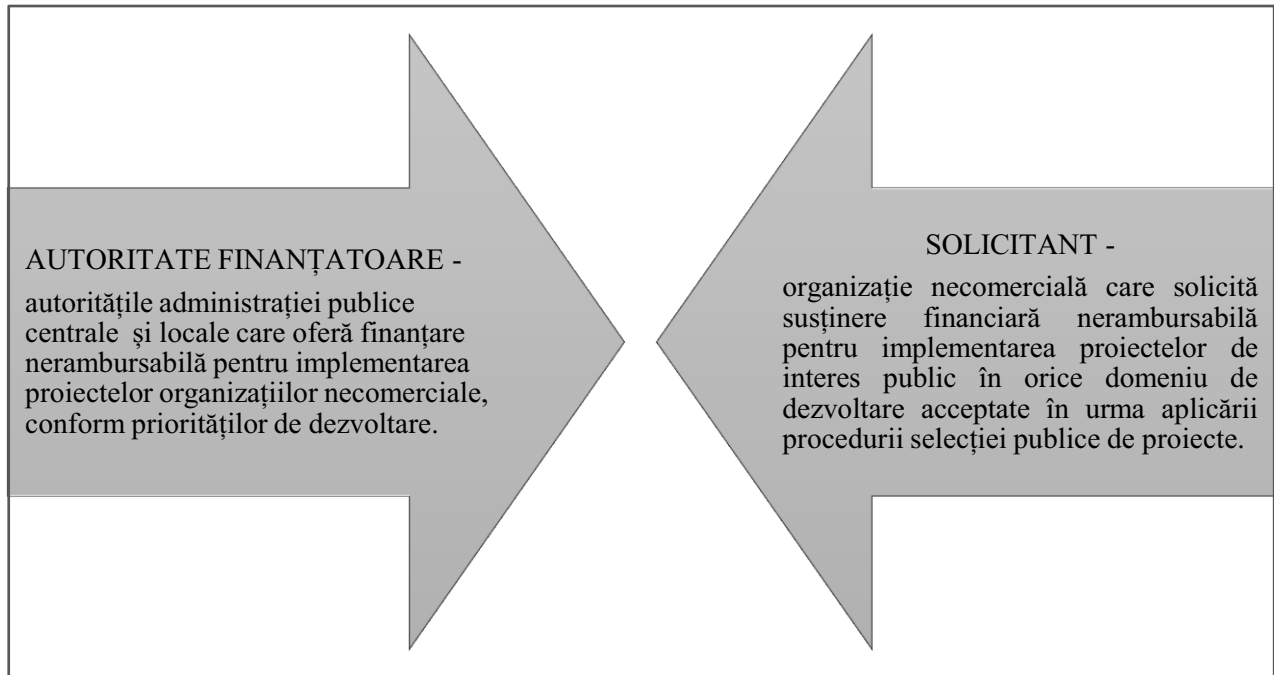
AUTORITATE FINANȚATOARE -

autoritățile administrației publice centrale și locale care oferă finanțare nerambursabilă pentru implementarea proiectelor organizațiilor necomerciale, conform priorităților de dezvoltare.

SOLICITANT -

organizație necomercială care solicită susținere financiară nerambursabilă pentru implementarea proiectelor de interes public în orice domeniu de dezvoltare acceptate în urma aplicării procedurii selecției publice de proiecte.